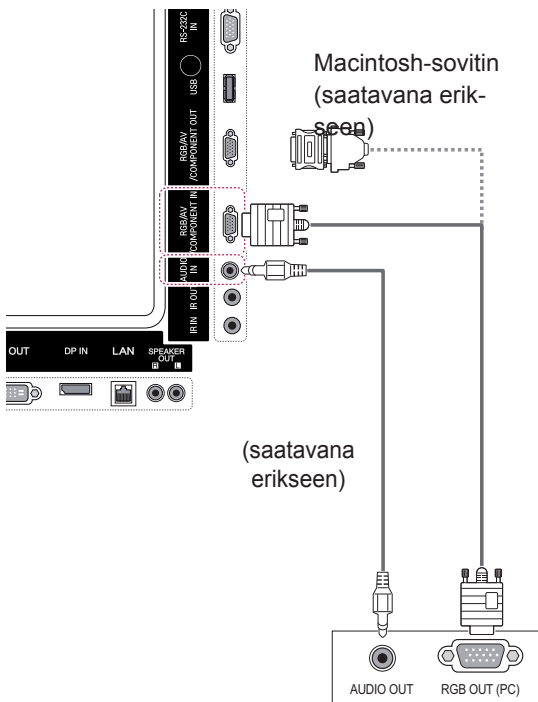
RS-232C IN

USB

RGB/AV /COMPONENT OUT

RGB/AV /COMPONENT IN

AUDIO IN

IR OUT

IR IN

Macintosh-sovitin (saatavana erikseen)

OUT

DP IN

LAN

SPEAKER OUT R L

(saatavana erikseen)

AUDIO OUT

RGB OUT (PC)